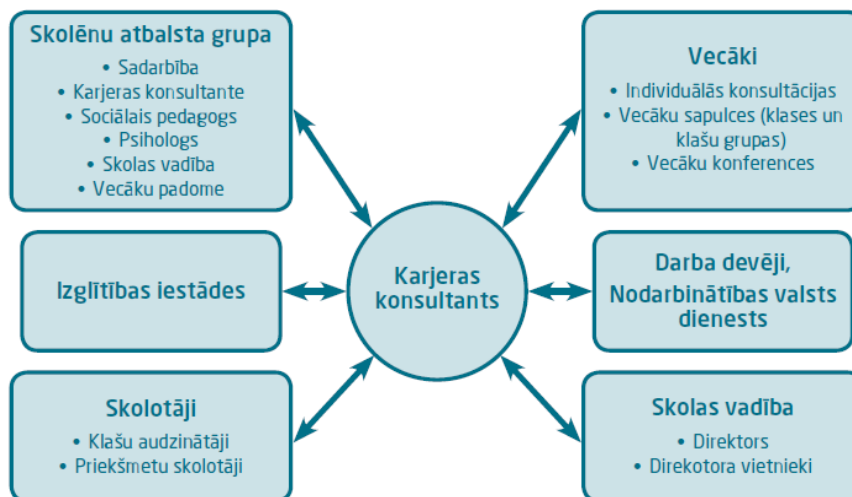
Skolēnu atbalsta grupa
• Sadarbība
• Karjeras konsultante
• Sociālais pedagogs
• Psihologs
• Skolas vadība
• Vecāku padome

Vecāki
• Individuālās konsultācijas
• Vecāku sapulces (klases un klašu grupas)
• Vecāku konferences

Izglītības iestādes

Karjeras konsultants

Darba devēji, Nodarbinātības valsts dienests

Skolotāji
• Klašu audzinātāji
• Priekšmetu skolotāji

Skolas vadība
• Direktors
• Direkotora vietnieki